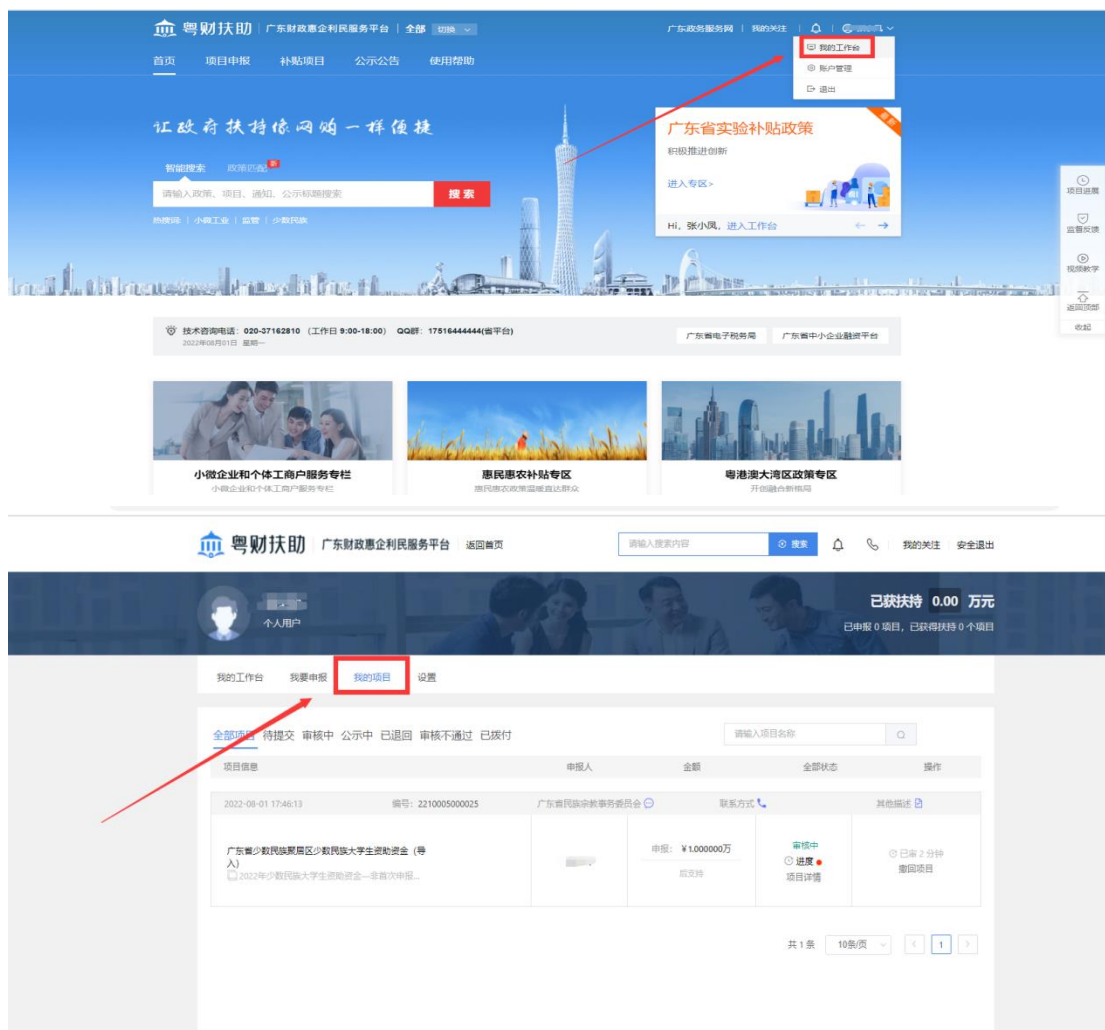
粤财扶助 | 广东财政惠企利民服务平台 | 全部 切换

广东政务服务网 | 我的关注 | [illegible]

我的工作台
账户管理
退出

首页 项目申报 补贴项目 公示公告 使用帮助

让政府扶持像网购一样便捷

智能搜索 政策匹配 新

请输入政策、项目、通知、公示标题搜索

搜索

热搜词 | 小微工业 | 监管 | 少数民族

广东省实验补贴政策
积极推进创新
进入专区>
Hi，张小凤，进入工作台

项目进度
监督反馈
视频教学
返回顶部
收起

技术咨询电话：020-37162810（工作日 9:00-18:00） QQ群：17516444444(省平台)
2022年08月01日 星期一

广东省电子税务局 广东省中小企业融资平台

小微企业和个体工商户服务专栏
小微企业和个体工商户服务专栏

惠民惠农补贴专区
惠民惠农政策温暖直达群众

粤港澳大湾区政策专区
开创融合新格局

粤财扶助 广东财政惠企利民服务平台 返回首页

请输入搜索内容 搜索

我的关注 安全退出

个人用户

已获扶持 0.00 万元
已申报 0 项目，已获得扶持 0 个项目

我的工作台 我要申报 我的项目 设置

全部项目 待提交 审核中 公示中 已退回 审核不通过 已拨付

请输入项目名称

| 项目信息 | 申报人 | 金额 | 全部状态 | 操作 |
|---|---|---|---|---|
| 2022-08-01 17:46:13 编号：2210005000025 | 广东省民族宗教事务委员会 | 联系方式 | | 其他描述 |
| 广东省少数民族聚居区少数民族大学生资助资金（导入）<br>2022年少数民族大学生资助资金--非首次申报... | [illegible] | 申报：¥1.000000万<br>后支持 | 审核中<br>进度<br>项目详情 | 已审 2 分钟<br>撤回项目 |

共1条 10条/页 1